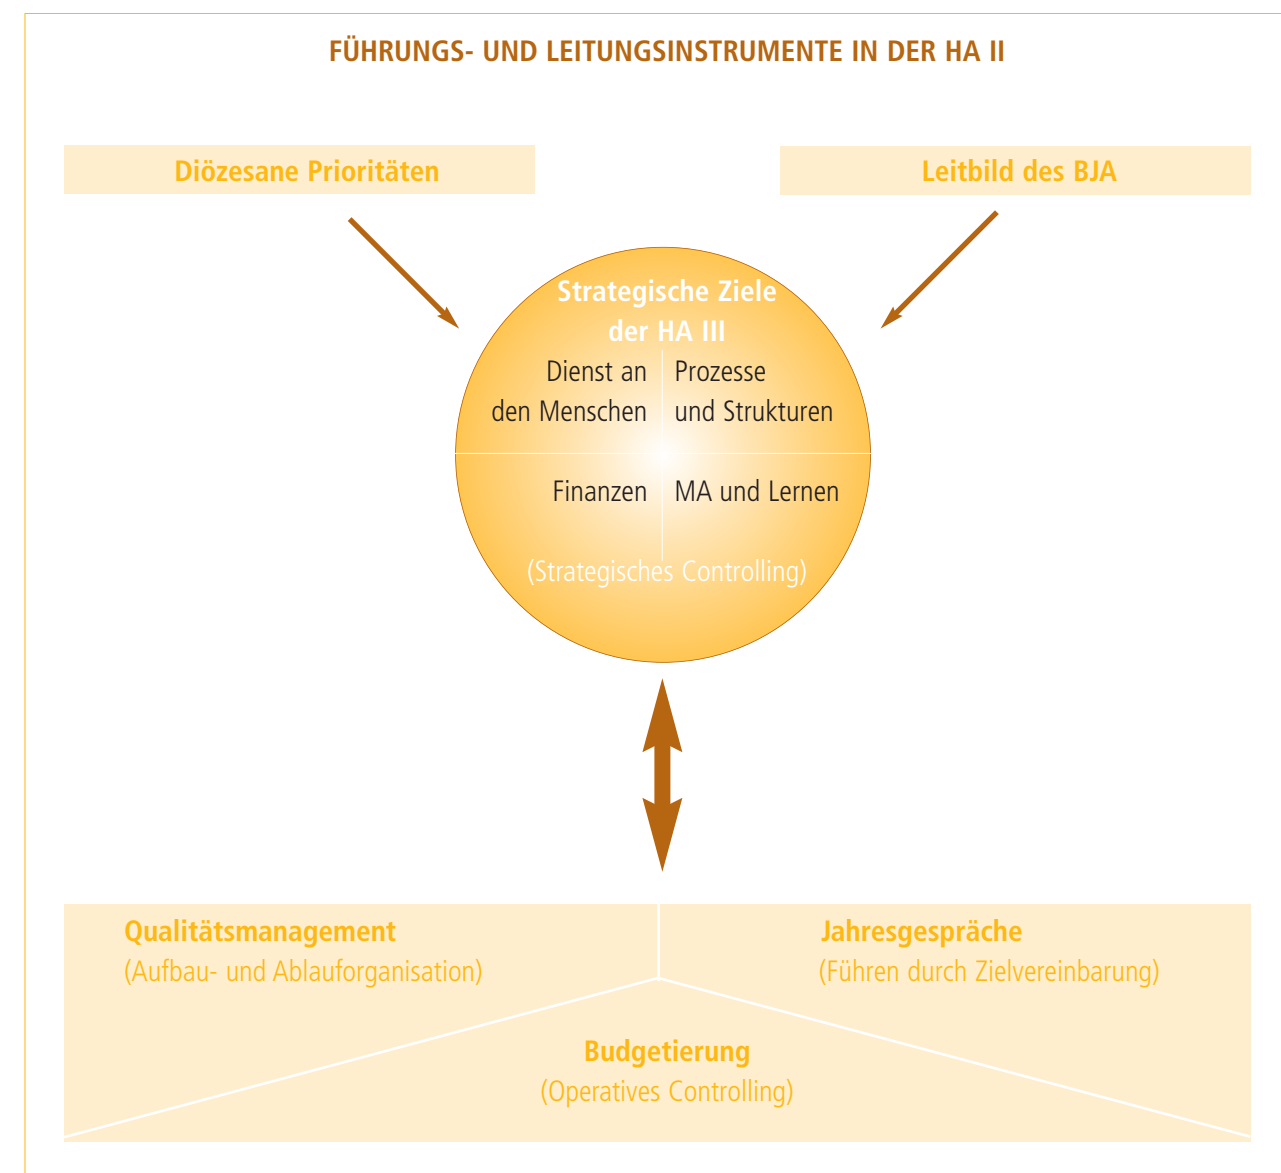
FÜHRUNGS- UND LEITUNGSINSTRUMENTE IN DER HA II

Diözesane Prioritäten

Leitbild des BJA

Strategische Ziele der HA III

Dienst an den Menschen

Prozesse und Strukturen

Finanzen

MA und Lernen

(Strategisches Controlling)

Qualitätsmanagement
(Aufbau- und Ablauforganisation)

Jahresgespräche
(Führen durch Zielvereinbarung)

Budgetierung
(Operatives Controlling)